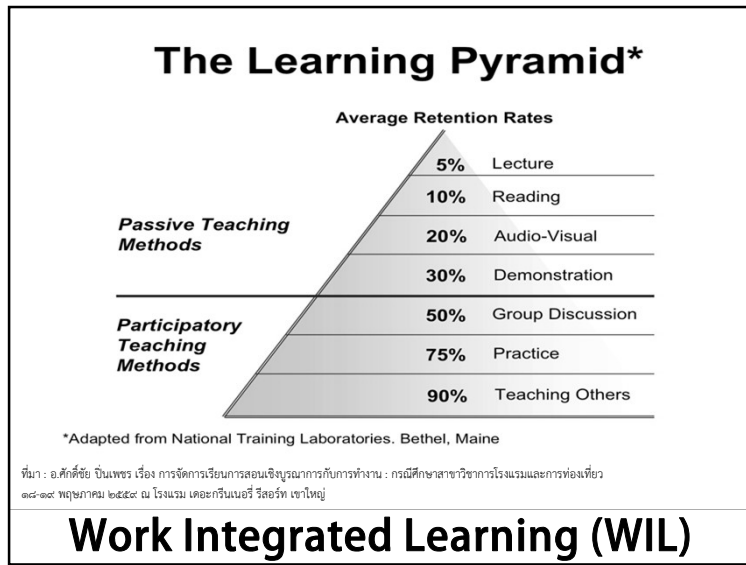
The Learning Pyramid*

Average Retention Rates

Passive Teaching Methods

Participatory Teaching Methods

5% Lecture

10% Reading

20% Audio-Visual

30% Demonstration

50% Group Discussion

75% Practice

90% Teaching Others

*Adapted from National Training Laboratories. Bethel, Maine

ที่มา : อ.ศักดิ์ชัย ปิ่นเพชร เรื่อง การจัดการเรียนการสอนเชิงบูรณาการกับการทำงาน : กรณีศึกษาสาขาวิชาการโรงแรมและการท่องเที่ยว ๑๘-๑๙ พฤษภาคม ๒๕๕๙ ณ โรงแรม เดอะกรีนเนอรี่ รีสอร์ท เขาใหญ่

Work Integrated Learning (WIL)